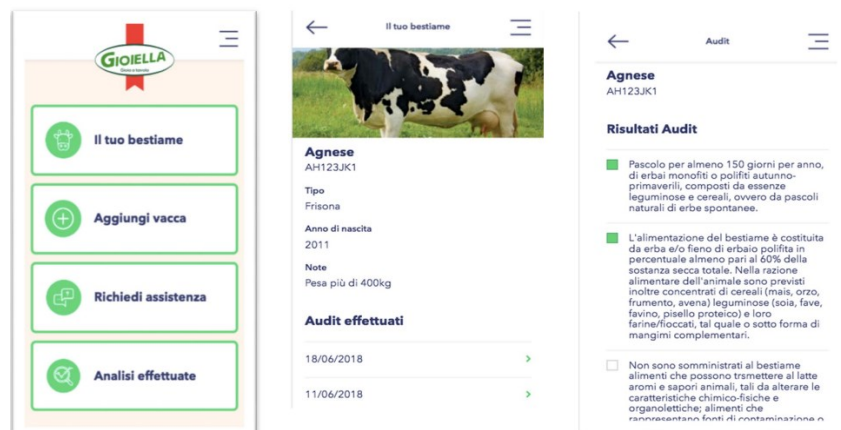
GIOIELLA
Gioia e bontà

Il tuo bestiame

Aggiungi vacca

Richiedi assistenza

Analisi effettuate

Il tuo bestiame

Agnese
AH123JK1

Tipo
Frisona

Anno di nascita
2011

Note
Pesa più di 400kg

Audit effettuati

18/06/2018

11/06/2018

Audit

Agnese
AH123JK1

Risultati Audit

Pascolo per almeno 150 giorni per anno, di erbai monofiti o polifiti autunno-primaverili, composti da essenze leguminose e cereali, ovvero da pascoli naturali di erbe spontanee.

L'alimentazione del bestiame è costituita da erba e/o fieno di erbaio polifita in percentuale almeno pari al 60% della sostanza secca totale. Nella razione alimentare dell'animale sono previsti inoltre concentrati di cereali (mais, orzo, frumento, avena) leguminose (soia, fave, favino, pisello proteico) e loro farine/fioccati, tal quale o sotto forma di mangimi complementari.

Non sono somministrati al bestiame alimenti che possono trsmettere al latte aromi e sapori animali, tali da alterare le caratteristiche chimico-fisiche e organolettiche; alimenti che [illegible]